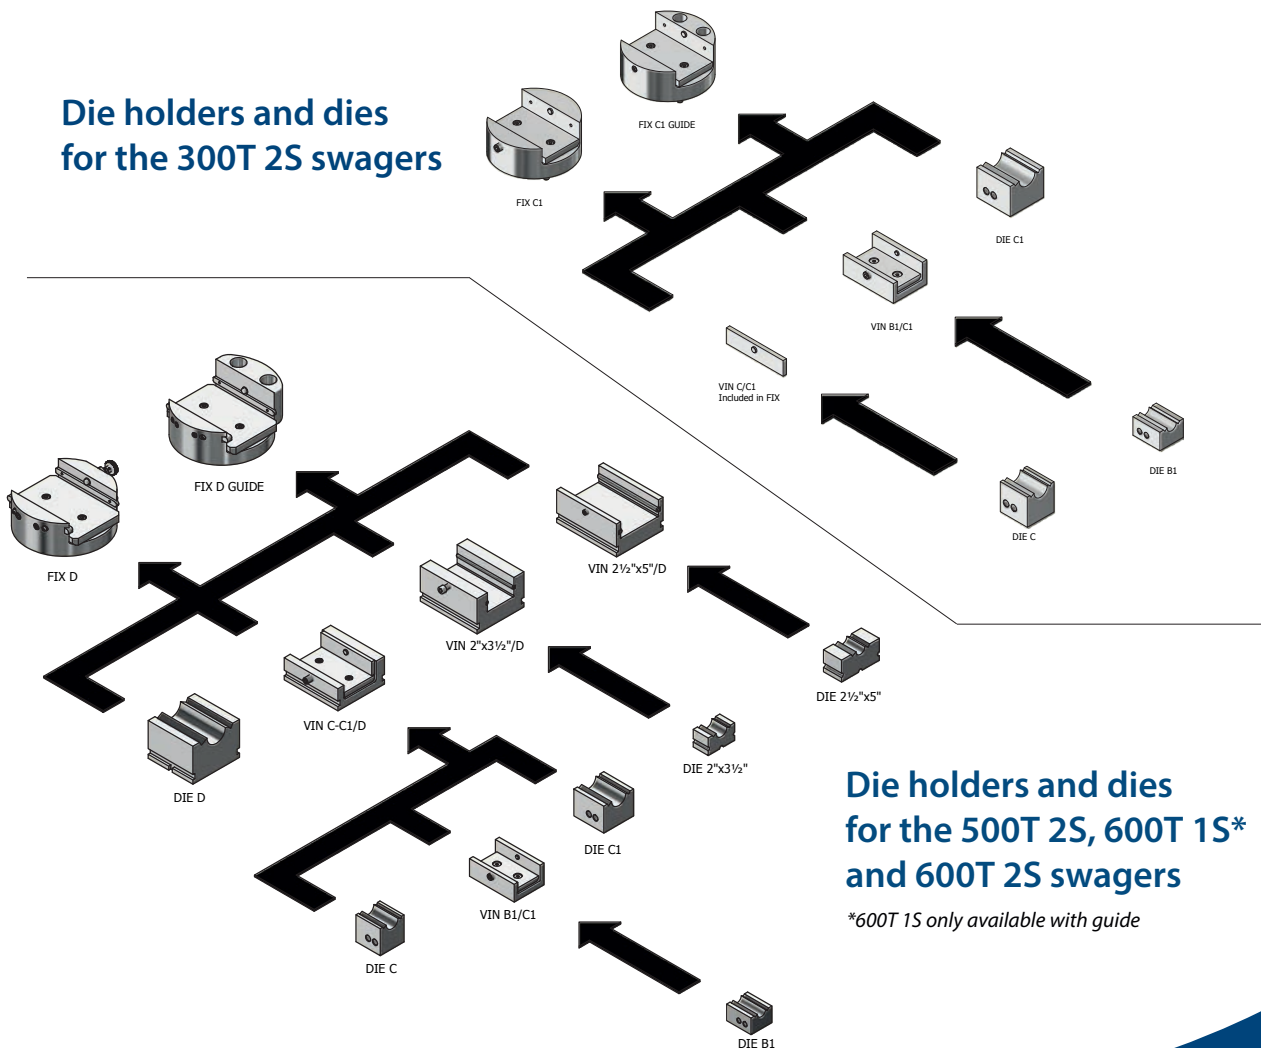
Die holders and dies
for the 300T 2S swagers

FIX C1 GUIDE

FIX C1

DIE C1

VIN B1/C1

VIN C/C1
Included in FIX

DIE B1

DIE C

FIX D GUIDE

FIX D

VIN 2½"x5"/D

VIN 2"x3½"/D

DIE 2½"x5"

VIN C-C1/D

DIE 2"x3½"

DIE D

DIE C1

VIN B1/C1

DIE C

DIE B1

Die holders and dies
for the 500T 2S, 600T 1S*
and 600T 2S swagers

*600T 1S only available with guide